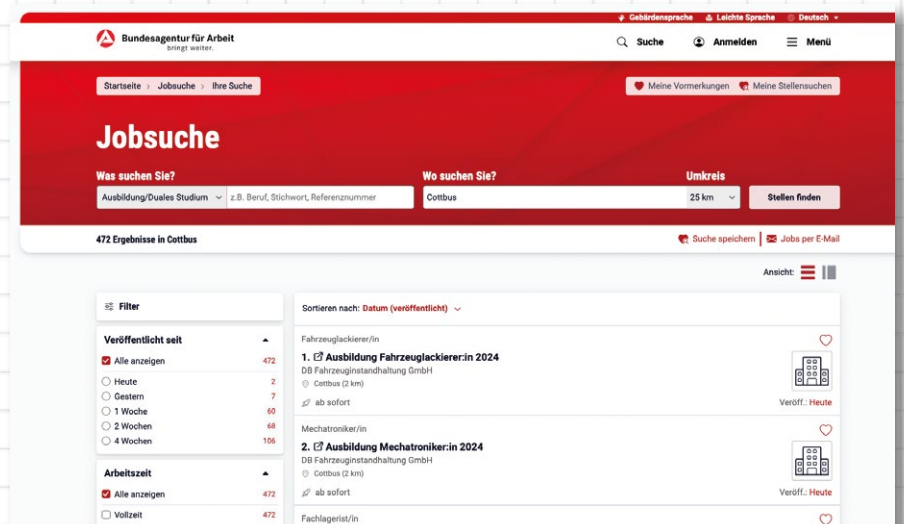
Gebärdensprache Leichte Sprache Deutsch

Bundesagentur für Arbeit
bringt weiter.

Suche Anmelden Menü

Startseite › Jobsuche › Ihre Suche

Meine Vormerkungen Meine Stellensuchen

Jobsuche

Was suchen Sie?
Ausbildung/Duales Studium
z.B. Beruf, Stichwort, Referenznummer

Wo suchen Sie?
Cottbus

Umkreis
25 km

Stellen finden

472 Ergebnisse in Cottbus

Suche speichern | Jobs per E-Mail

Ansicht:

Filter

Veröffentlicht seit
Alle anzeigen 472
Heute 2
Gestern 7
1 Woche 60
2 Wochen 68
4 Wochen 106

Arbeitszeit
Alle anzeigen 472
Vollzeit 472

Sortieren nach: Datum (veröffentlicht)

Fahrzeuglackierer/in
1. Ausbildung Fahrzeuglackierer:in 2024
DB Fahrzeuginstandhaltung GmbH
Cottbus (2 km)
ab sofort
Veröff.: Heute

Mechatroniker/in
2. Ausbildung Mechatroniker:in 2024
DB Fahrzeuginstandhaltung GmbH
Cottbus (2 km)
ab sofort
Veröff.: Heute

Fachlagerist/in